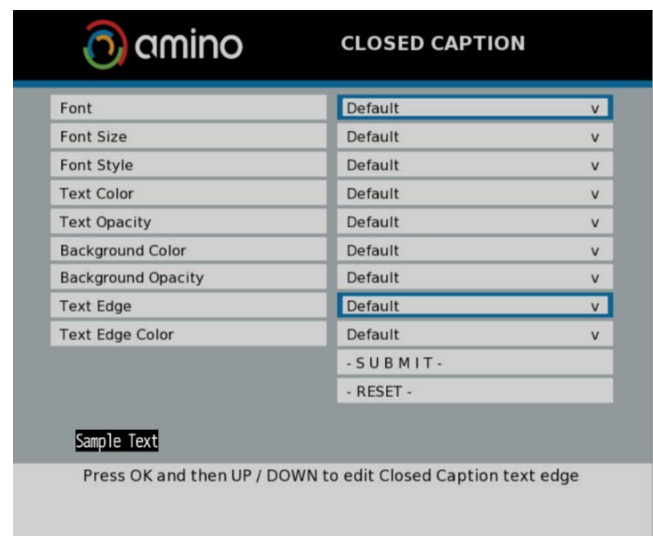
amino

CLOSED CAPTION

| | |
|---|---|
| Font | Default v |
| Font Size | Default v |
| Font Style | Default v |
| Text Color | Default v |
| Text Opacity | Default v |
| Background Color | Default v |
| Background Opacity | Default v |
| Text Edge | Default v |
| Text Edge Color | Default v |

- S U B M I T -

- RESET -

Sample Text

Press OK and then UP / DOWN to edit Closed Caption text edge